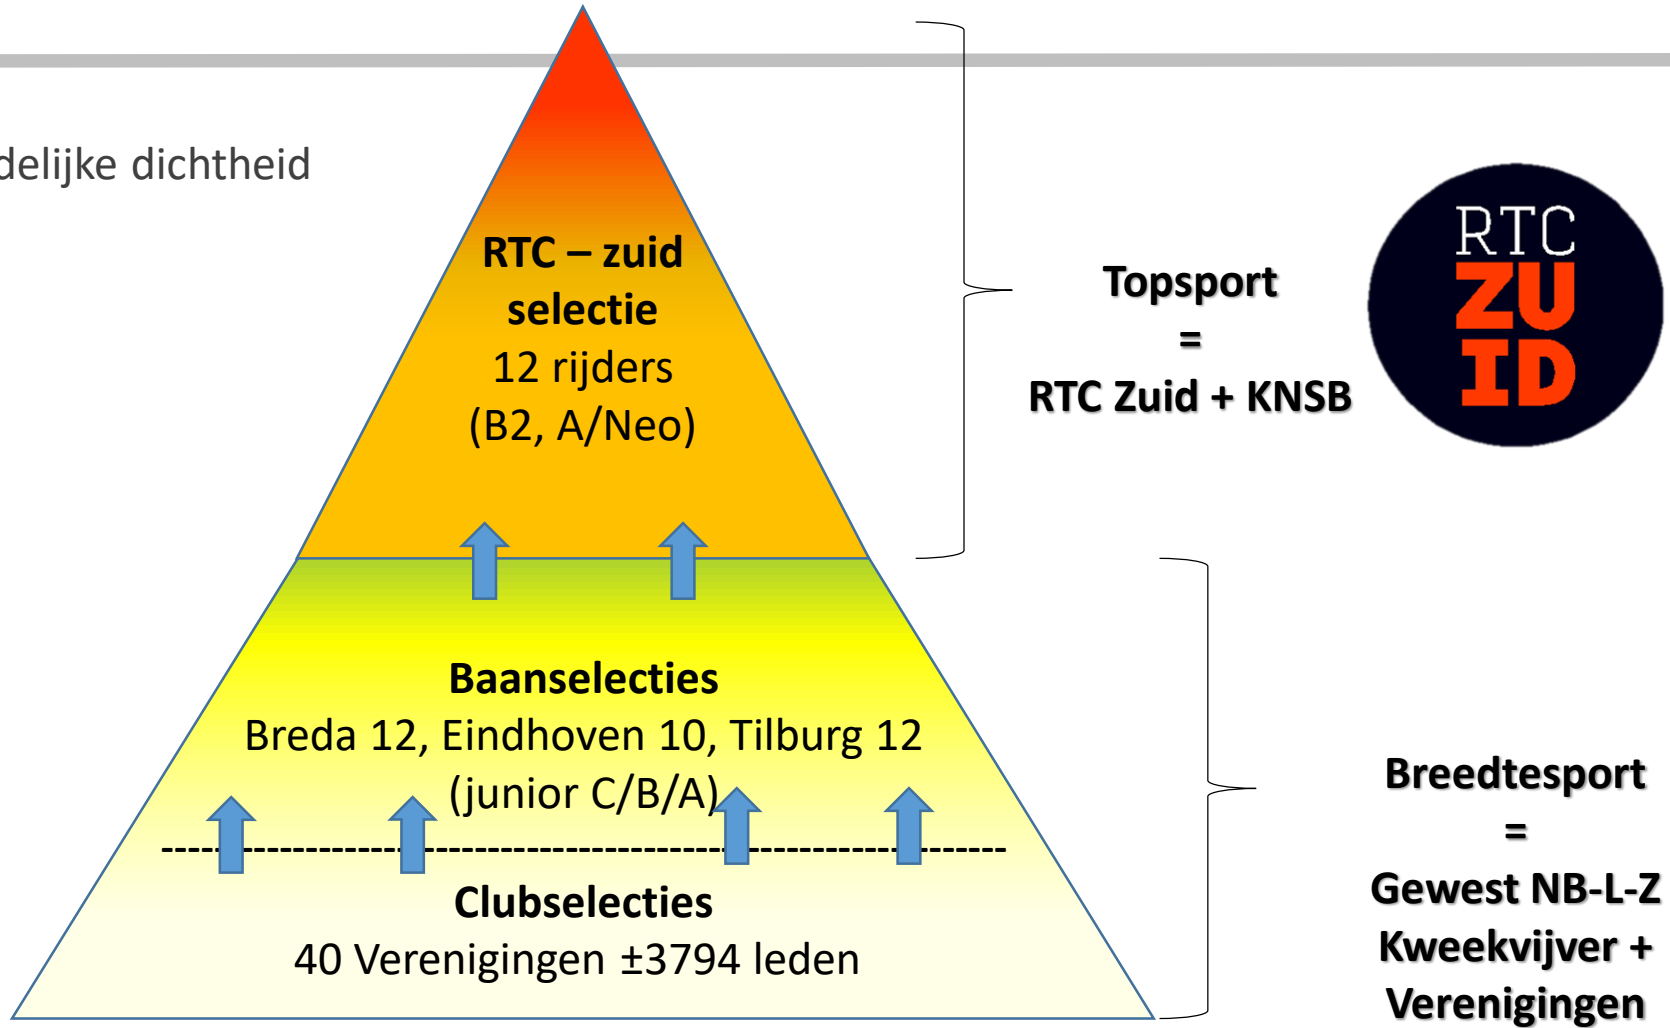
delijke dichtheid

RTC – zuid selectie
12 rijders
(B2, A/Neo)

Topsport
=
RTC Zuid + KNSB

RTC
ZU
ID

Baanselecties
Breda 12, Eindhoven 10, Tilburg 12
(junior C/B/A)

Clubselecties
40 Verenigingen ±3794 leden

Breedtesport
=
Gewest NB-L-Z
Kweekvijver +
Verenigingen